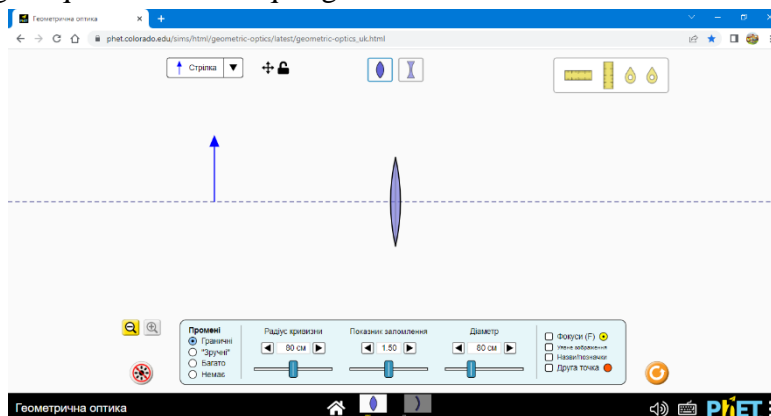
Геометрична оптика
phet.colorado.edu/sims/html/geometric-optics/latest/geometric-optics_uk.html

Стрілка

Промені
Граничні
"Зручні"
Багато
Немає

Радіус кривизни
80 см

Показник заломлення
1.50

Діаметр
80 см

Фокуси (F)
Уявне зображення
Назви/позначки
Друга точка

Геометрична оптика
PhET